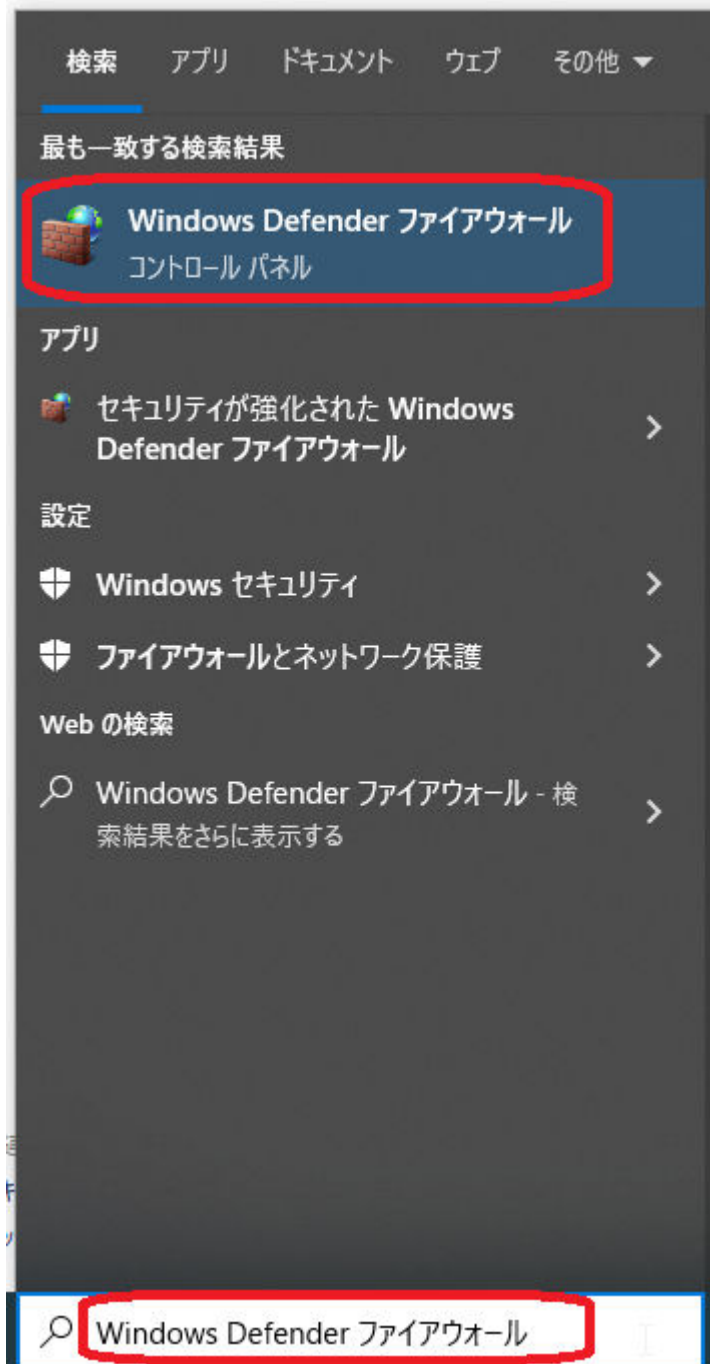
検索 アプリ ドキュメント ウェブ その他 ▾

最も一致する検索結果

Windows Defender ファイアウォール
コントロール パネル

アプリ

セキュリティが強化された Windows Defender ファイアウォール

設定

Windows セキュリティ

ファイアウォールとネットワーク保護

Web の検索

Windows Defender ファイアウォール - 検索結果をさらに表示する

Windows Defender ファイアウォール